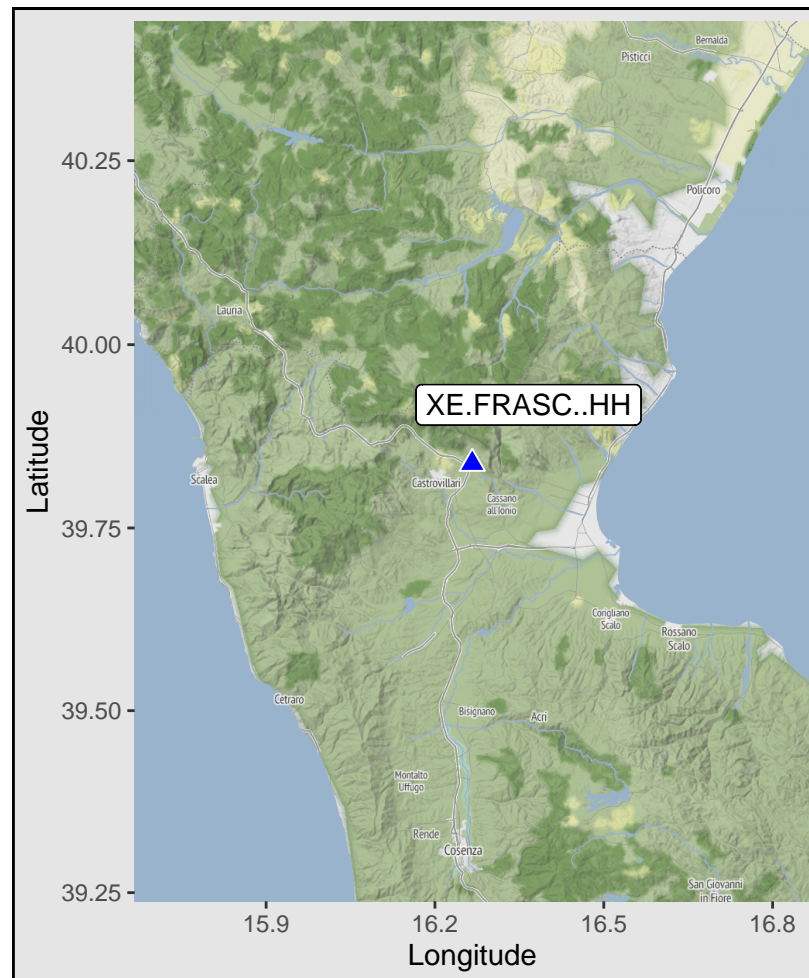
Bernalda
Pisticci
Policoro
Lauria
XE.FRASC..HH
Scalea
Castrovillari
Cassano all'Ionio
Corigliano Scalo
Rossano Scalo
Cetraro
Bisignano
Acri
Montalto Uffugo
Rende
Cosenza
San Giovanni in Fiore

Latitude
40.25
40.00
39.75
39.50
39.25

15.9
16.2
16.5
16.8
Longitude